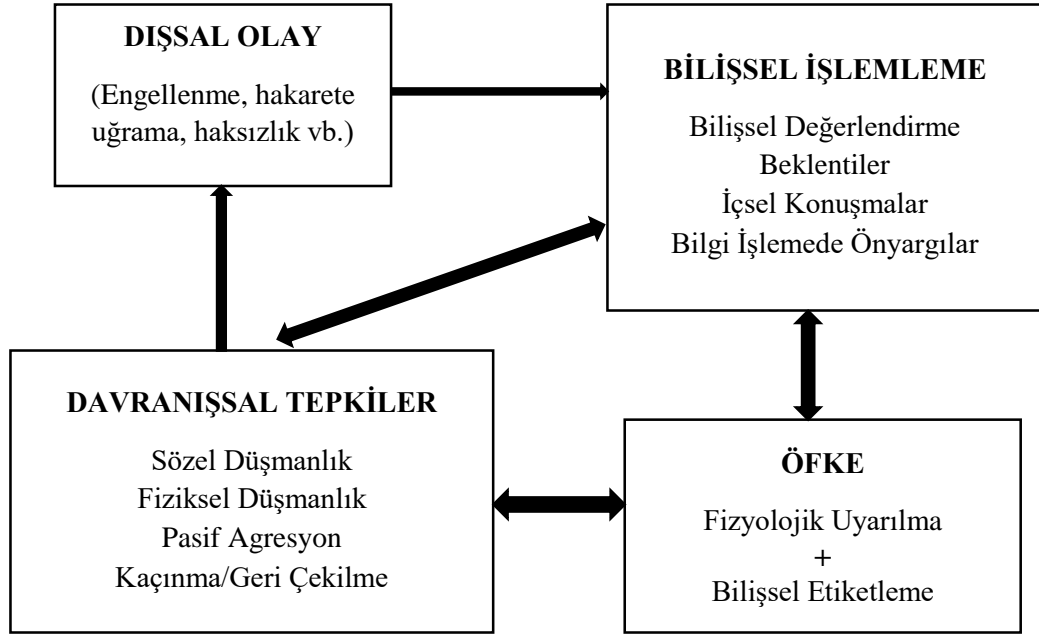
DIŞSAL OLAY

(Engellenme, hakarete uğrama, haksızlık vb.)

BİLİŞSEL İŞLEMLEME

Bilişsel Değerlendirme
Beklentiler
İçsel Konuşmalar
Bilgi İşlemede Önyargılar

DAVRANIŞSAL TEPKİLER

Sözel Düşmanlık
Fiziksel Düşmanlık
Pasif Agresyon
Kaçınma/Geri Çekilme

ÖFKE

Fizyolojik Uyarılma
+
Bilişsel Etiketleme